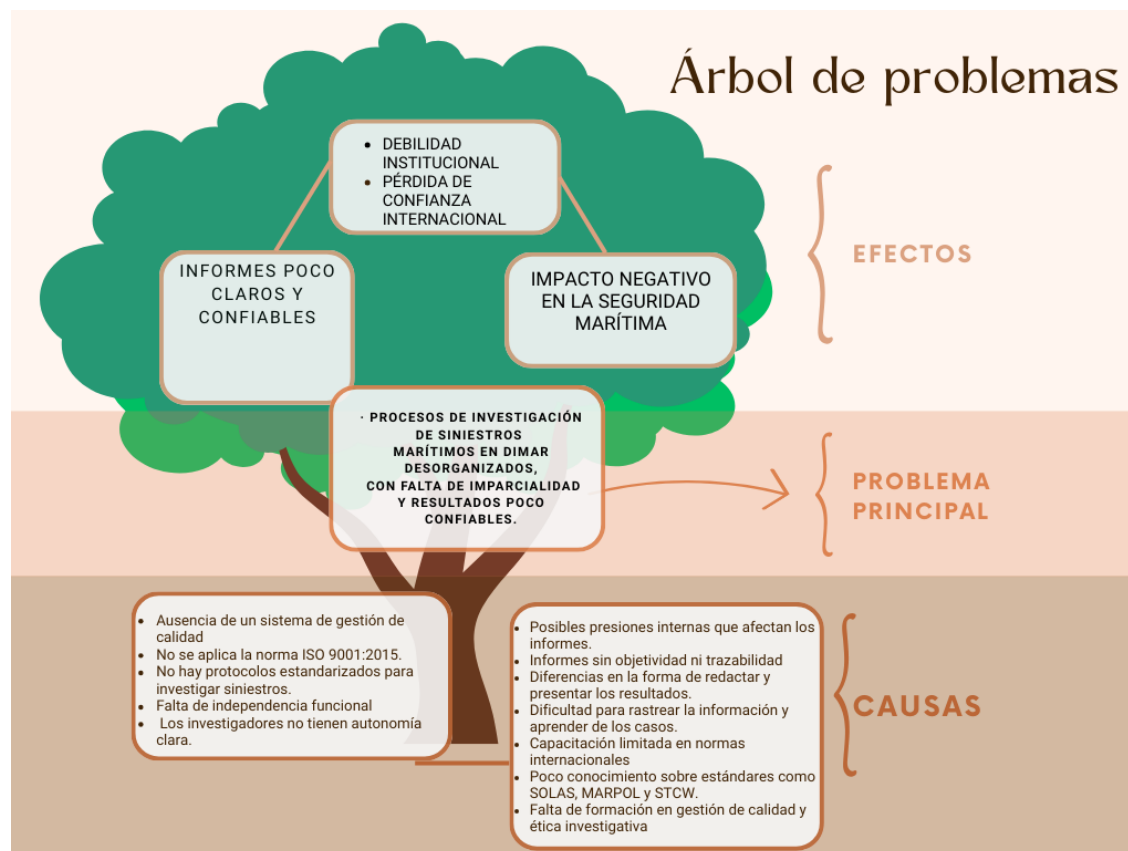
Árbol de problemas

- DEBILIDAD INSTITUCIONAL
- PÉRDIDA DE CONFIANZA INTERNACIONAL

INFORMES POCO CLAROS Y CONFIABLES

IMPACTO NEGATIVO EN LA SEGURIDAD MARÍTIMA

EFECTOS

· PROCESOS DE INVESTIGACIÓN DE SINIESTROS MARÍTIMOS EN DIMAR DESORGANIZADOS, CON FALTA DE IMPARCIALIDAD Y RESULTADOS POCO CONFIABLES.

PROBLEMA PRINCIPAL

- Ausencia de un sistema de gestión de calidad
- No se aplica la norma ISO 9001:2015.
- No hay protocolos estandarizados para investigar siniestros.
- Falta de independencia funcional
- Los investigadores no tienen autonomía clara.

- Posibles presiones internas que afectan los informes.
- Informes sin objetividad ni trazabilidad
- Diferencias en la forma de redactar y presentar los resultados.
- Dificultad para rastrear la información y aprender de los casos.
- Capacitación limitada en normas internacionales
- Poco conocimiento sobre estándares como SOLAS, MARPOL y STCW.
- Falta de formación en gestión de calidad y ética investigativa

CAUSAS